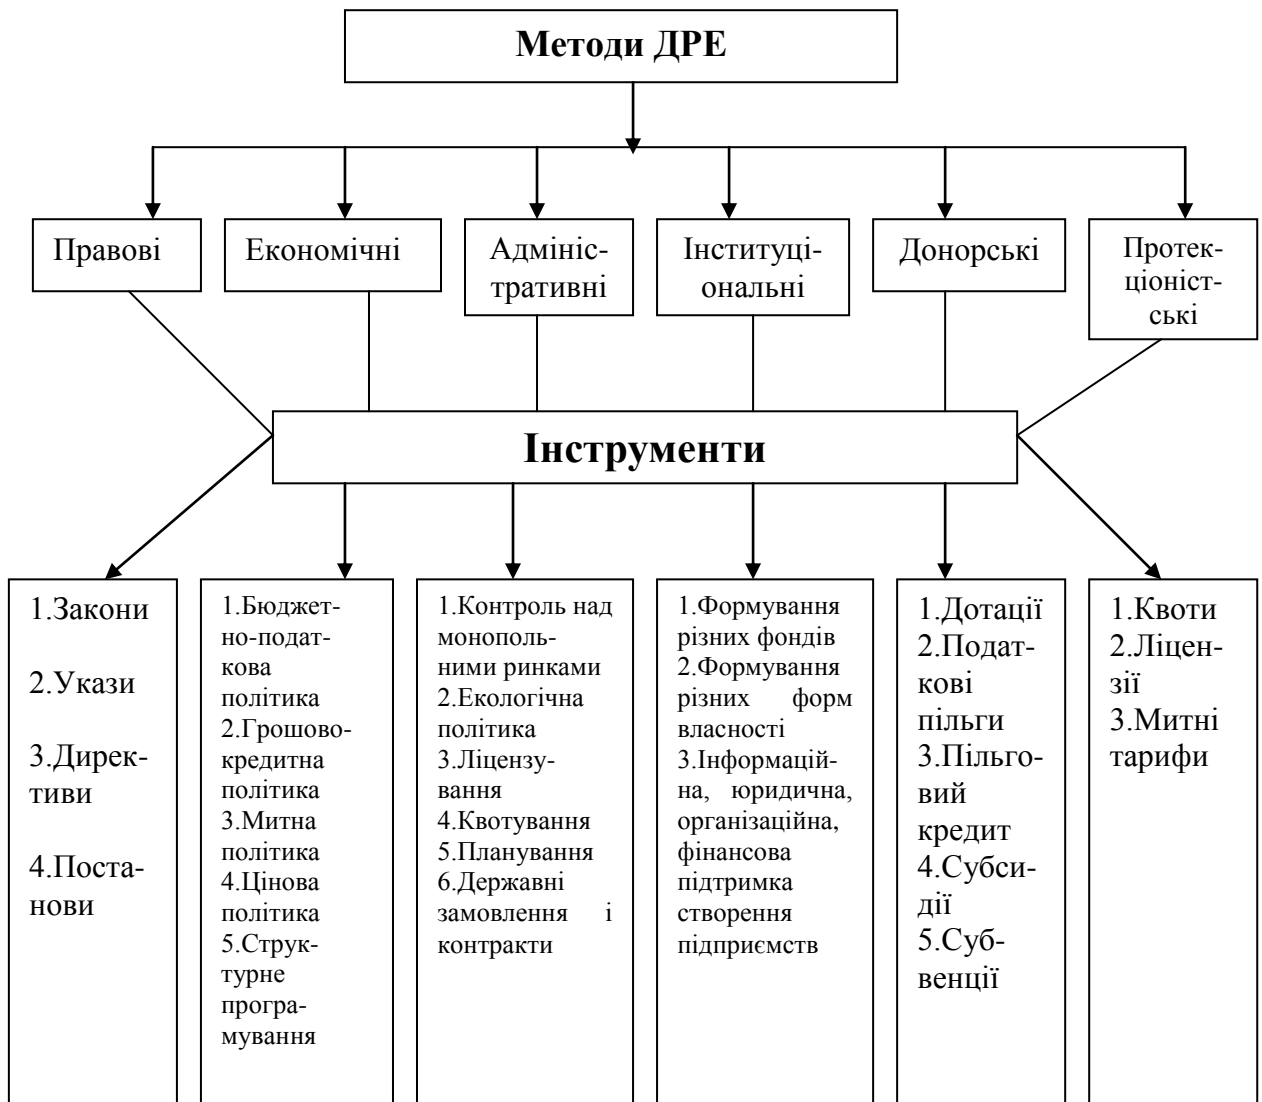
Методи ДРЕ

Правові

Економічні

Адміністративні

Інституціональні

Донорські

Протекціоністські

Інструменти

1.Закони
2.Укази
3.Директиви
4.Постанови

1.Бюджетно-податкова політика
2.Грошово-кредитна політика
3.Митна політика
4.Цінова політика
5.Структурне програмування

1.Контроль над монопольними ринками
2.Екологічна політика
3.Ліцензування
4.Квотування
5.Планування
6.Державні замовлення і контракти

1.Формування різних фондів
2.Формування різних форм власності
3.Інформаційна, юридична, організаційна, фінансова підтримка створення підприємств

1.Дотації
2.Податкові пільги
3.Пільговий кредит
4.Субсидії
5.Субвенції

1.Квоти
2.Ліцензії
3.Митні тарифи